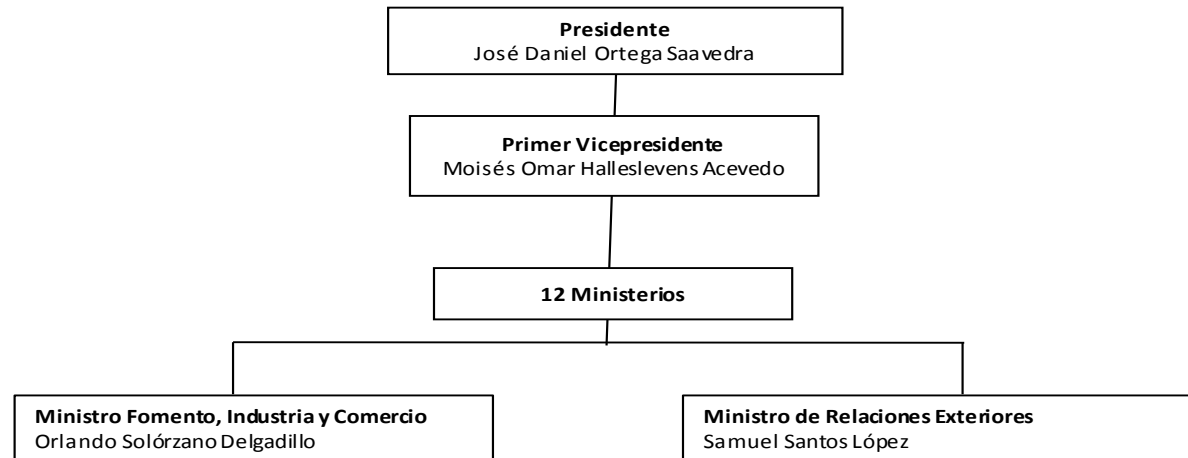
**Presidente**
José Daniel Ortega Saavedra

**Primer Vicepresidente**
Moisés Omar Halleslevens Acevedo

**12 Ministerios**

**Ministro Fomento, Industria y Comercio**
Orlando Solórzano Delgadillo

**Ministro de Relaciones Exteriores**
Samuel Santos López